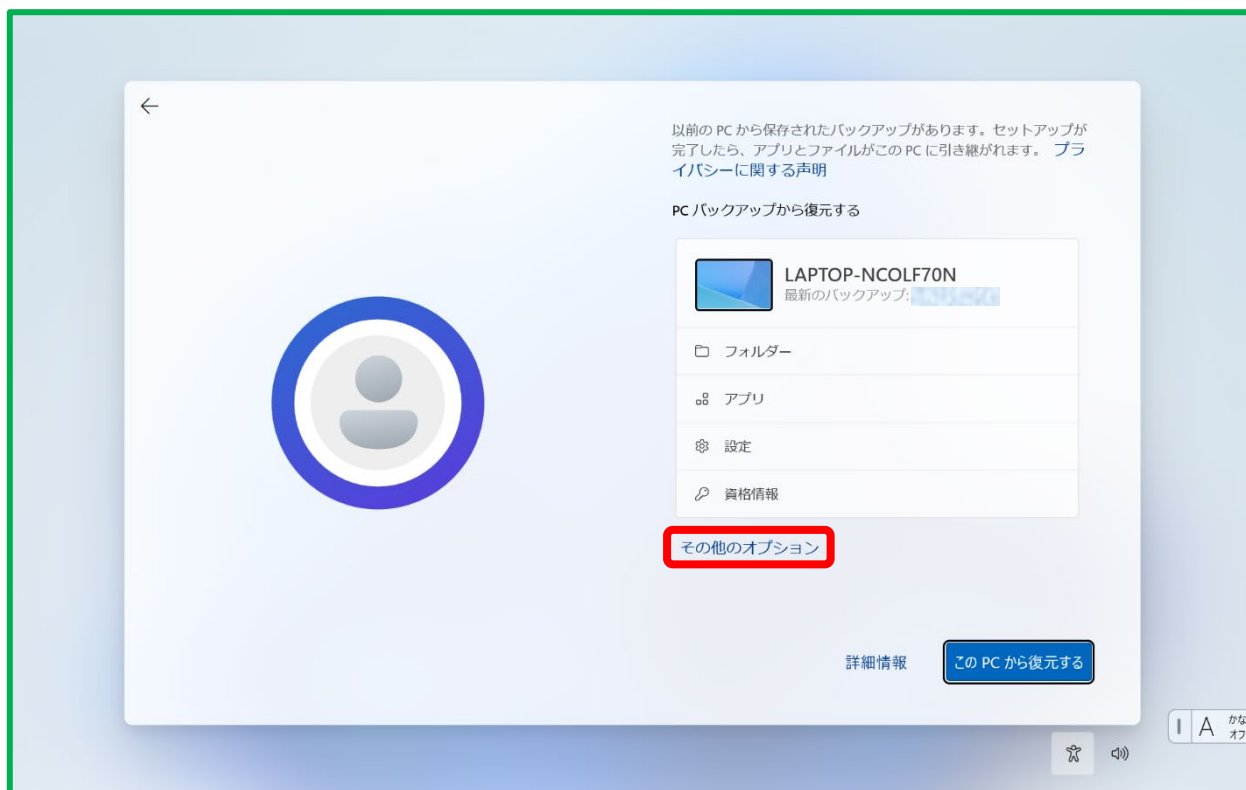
以前の PC から保存されたバックアップがあります。セットアップが完了したら、アプリとファイルがこの PC に引き継がれます。 プライバシーに関する声明

PC バックアップから復元する

LAPTOP-NCOLF70N
最新のバックアップ: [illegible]

フォルダー

アプリ

設定

資格情報

その他のオプション

詳細情報

この PC から復元する

A かな オフ